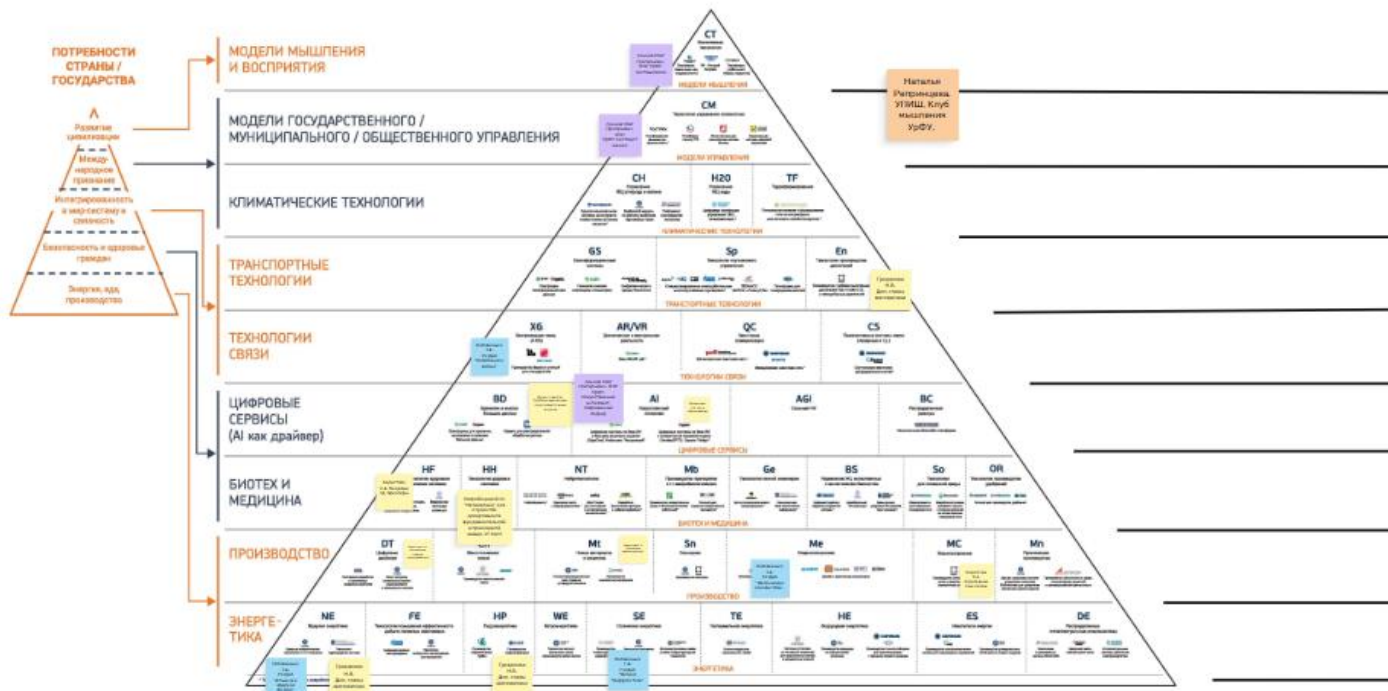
ПОТРЕБНОСТИ СТРАНЫ / ГОСУДАРСТВА

Развитие цивилизации

Международное признание

Интегрированность в мир-систему и гибкость

Безопасность и здоровье граждан

Энергия, еда, производство

МОДЕЛИ МЫШЛЕНИЯ И ВОСПРИЯТИЯ

МОДЕЛИ ГОСУДАРСТВЕННОГО / МУНИЦИПАЛЬНОГО / ОБЩЕСТВЕННОГО УПРАВЛЕНИЯ

КЛИМАТИЧЕСКИЕ ТЕХНОЛОГИИ

ТРАНСПОРТНЫЕ ТЕХНОЛОГИИ

ТЕХНОЛОГИИ СВЯЗИ

ЦИФРОВЫЕ СЕРВИСЫ (AI как драйвер)

БИОТЕХ И МЕДИЦИНА

ПРОИЗВОДСТВО

ЭНЕРГЕТИКА

CT

МОДЕЛИ МЫШЛЕНИЯ

CM

МОДЕЛИ УПРАВЛЕНИЯ

CH

H2O

TF

КЛИМАТИЧЕСКИЕ ТЕХНОЛОГИИ

GS

Sp

En

ТРАНСПОРТНЫЕ ТЕХНОЛОГИИ

X6

AR/VR

QC

CS

ТЕХНОЛОГИИ СВЯЗИ

BD

AI

AGI

BC

ЦИФРОВЫЕ СЕРВИСЫ

HF

HH

NT

Mb

Ge

BS

So

OR

БИОТЕХ И МЕДИЦИНА

DT

Mt

Sn

Me

MC

Mn

ПРОИЗВОДСТВО

NE

FE

HP

WE

SE

TE

HE

ES

DE

ЭНЕРГЕТИКА

Наталья Репринцева, УГИШ, Клуб мышления УрФУ.

Гришенков Н.Б. Доп. ставки